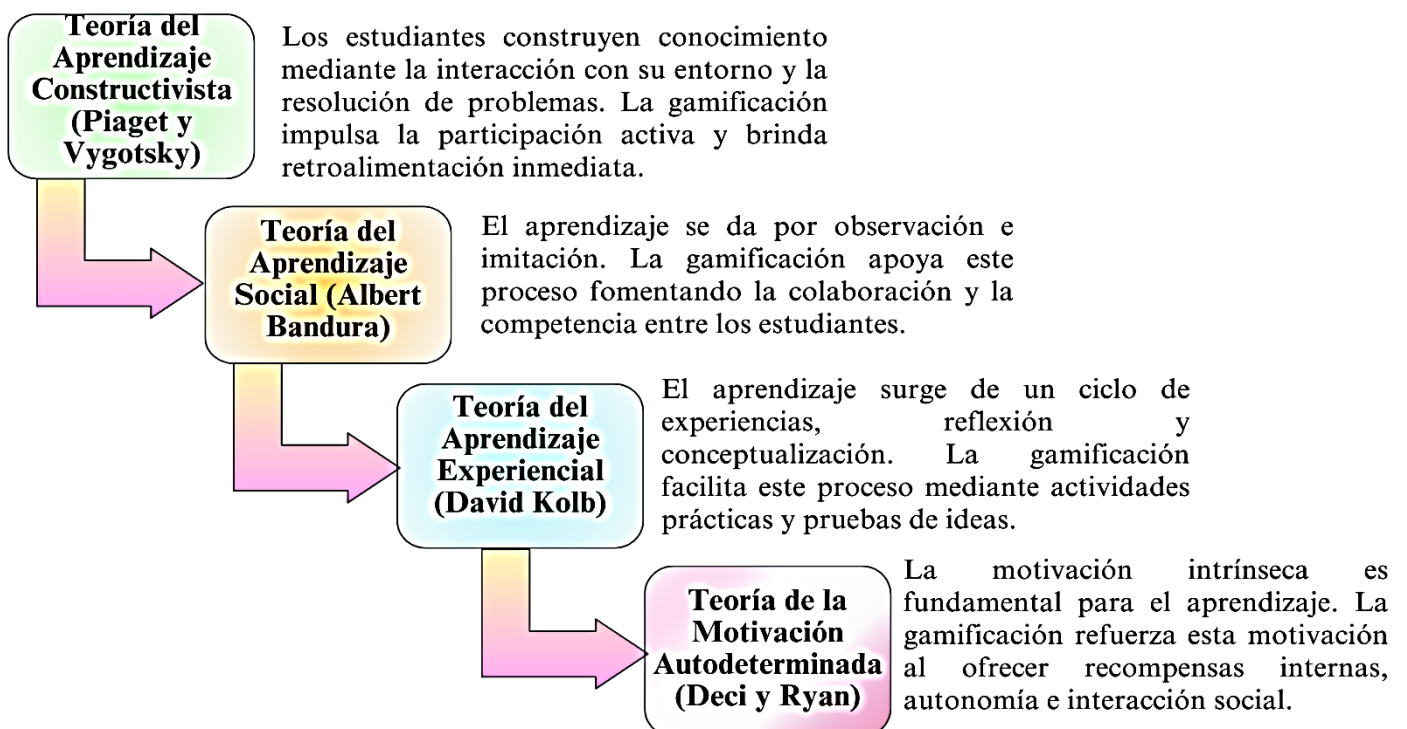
Teoría del Aprendizaje Constructivista (Piaget y Vygotsky)

Los estudiantes construyen conocimiento mediante la interacción con su entorno y la resolución de problemas. La gamificación impulsa la participación activa y brinda retroalimentación inmediata.

Teoría del Aprendizaje Social (Albert Bandura)

El aprendizaje se da por observación e imitación. La gamificación apoya este proceso fomentando la colaboración y la competencia entre los estudiantes.

Teoría del Aprendizaje Experiencial (David Kolb)

El aprendizaje surge de un ciclo de experiencias, reflexión y conceptualización. La gamificación facilita este proceso mediante actividades prácticas y pruebas de ideas.

Teoría de la Motivación Autodeterminada (Deci y Ryan)

La motivación intrínseca es fundamental para el aprendizaje. La gamificación refuerza esta motivación al ofrecer recompensas internas, autonomía e interacción social.